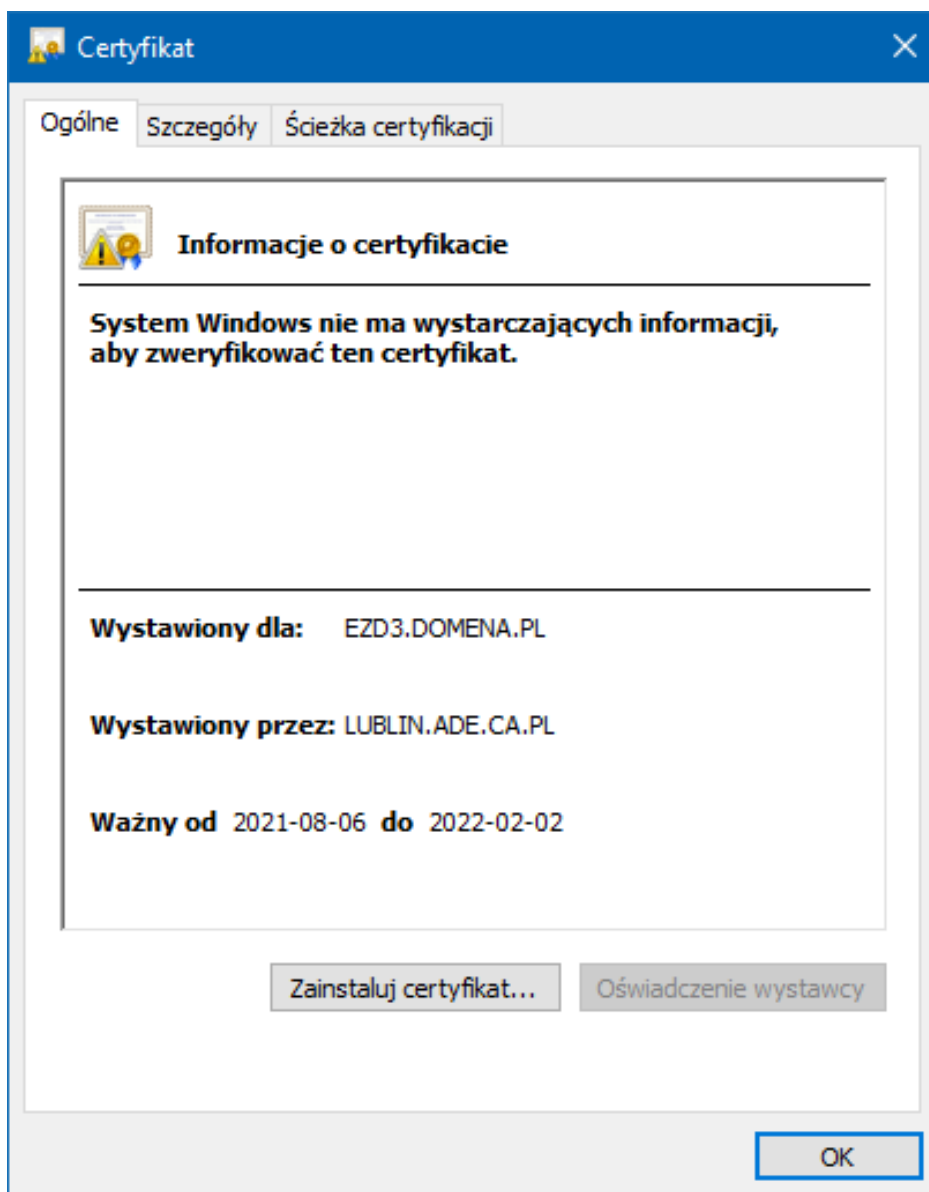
Certyfikat

Ogólne Szczegóły Ścieżka certyfikacji

Informacje o certyfikacie

System Windows nie ma wystarczających informacji, aby zweryfikować ten certyfikat.

Wystawiony dla: EZD3.DOMENA.PL

Wystawiony przez: LUBLIN.ADE.CA.PL

Ważny od 2021-08-06 do 2022-02-02

Zainstaluj certyfikat... Oświadczenie wystawcy

OK